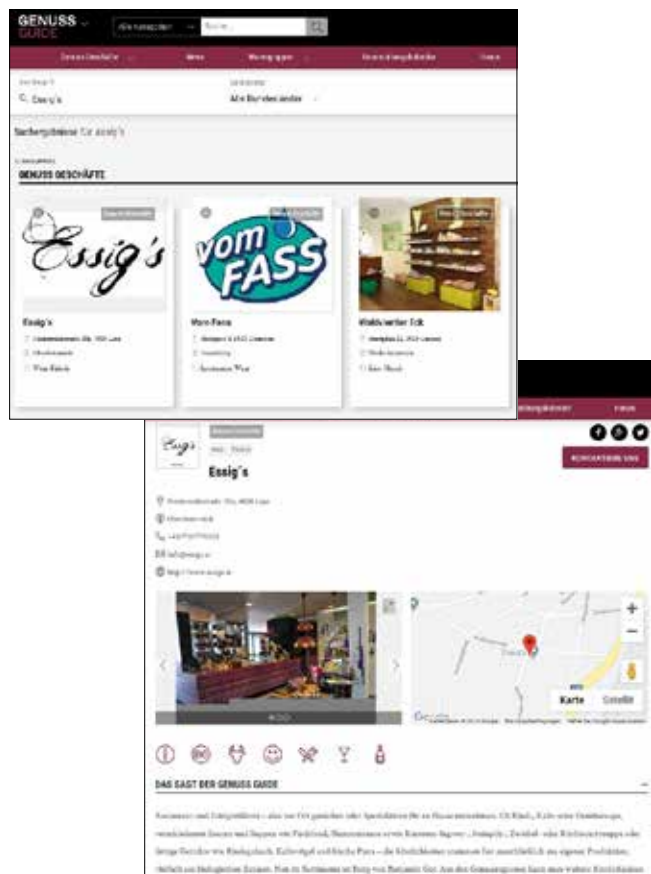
GENUSS GUIDE

Alle Kategorien

Suche...

Genuss Geschäfte

Wein

Weingüter

Veranstaltungskalender

Essig's

Alle Bundesländer

Suchergebnisse für essig's

GENUSS GESCHÄFTE

Essig's

Vom Fass

Wein

Waldviertler Eck

Wein Shop

Essig's

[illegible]

Karte

Satellit

KONTAKTIEREN SIE UNS

DAS SAGT DER GENUSS GUIDE

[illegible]